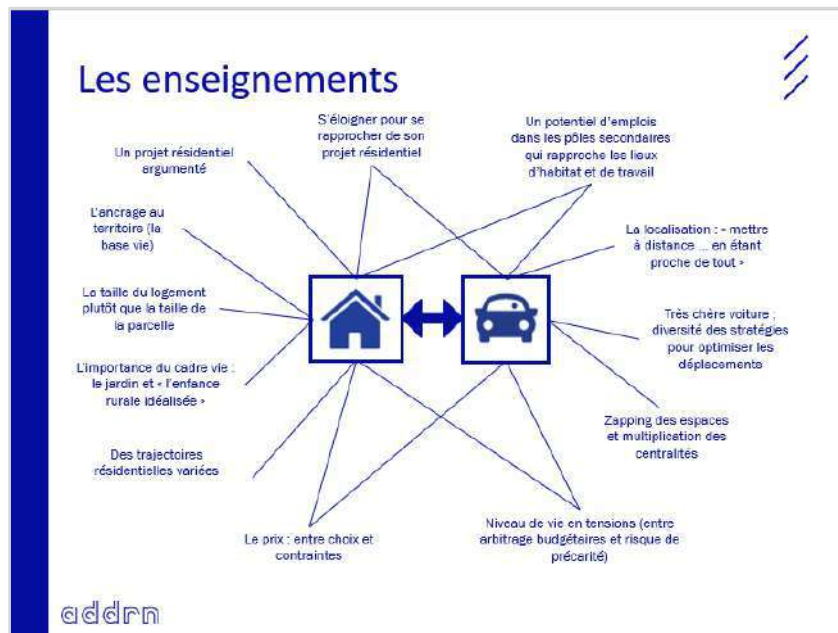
Les enseignements

Un projet résidentiel argumenté

S'éloigner pour se rapprocher de son projet résidentiel

Un potentiel d'emplois dans les pôles secondaires qui rapproche les lieux d'habitat et de travail

L'ancrage au territoire (la base vie)

La localisation : « mettre à distance … en étant proche de tout »

La taille du logement plutôt que la taille de la parcelle

Très chère voiture ; diversité des stratégies pour optimiser les déplacements

L'importance du cadre vie : le jardin et « l'enfance rurale idéalisée »

Zapping des espaces et multiplication des centralités

Des trajectoires résidentielles variées

Le prix : entre choix et contraintes

Niveau de vie en tensions (entre arbitrage budgétaires et risque de précarité)

addrn